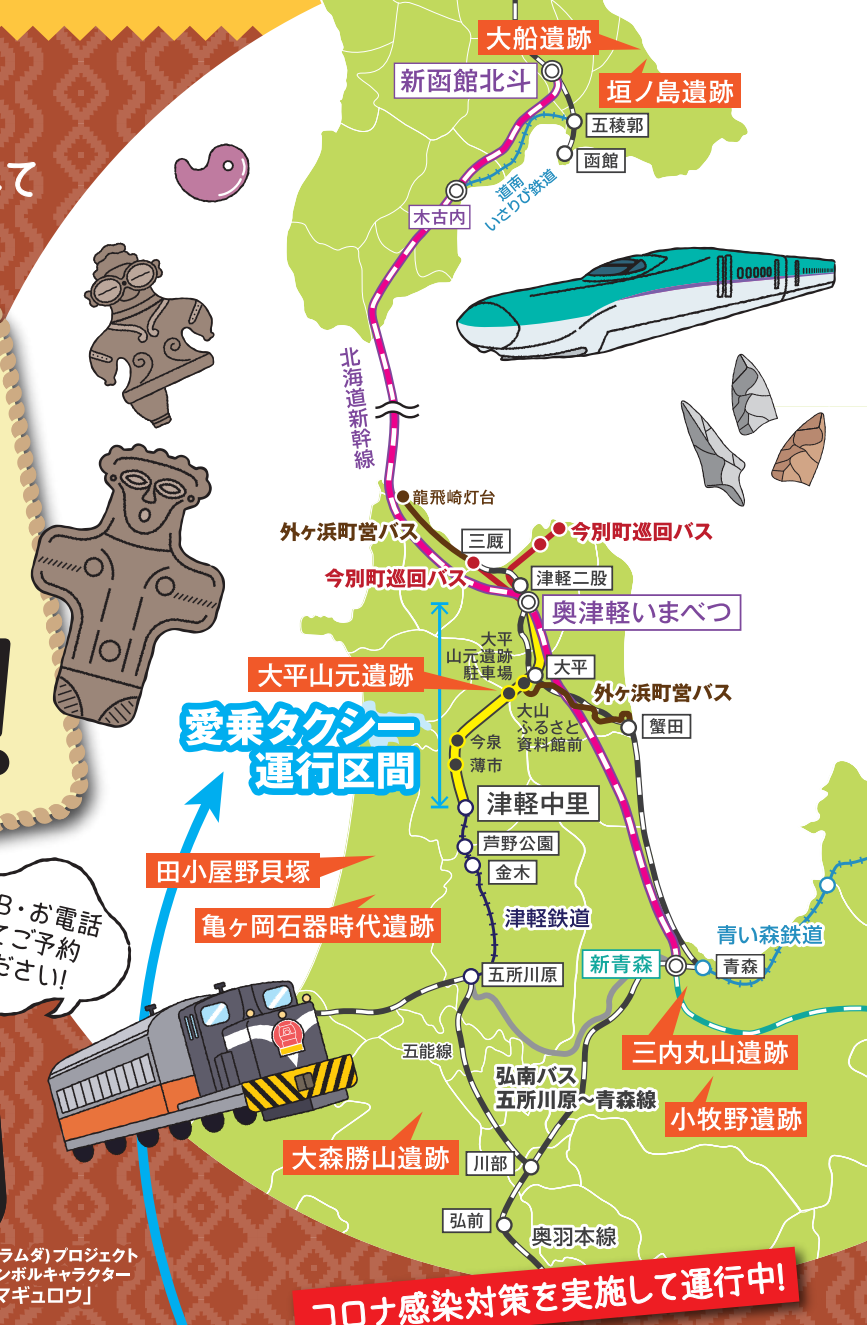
て

大船遺跡
新函館北斗
垣ノ島遺跡
五稜郭
函館
道南いさりび鉄道
木古内
北海道新幹線
龍飛崎灯台
外ヶ浜町営バス
三厩
今別町巡回バス
今別町巡回バス
津軽二股
奥津軽いまべつ
大平山元遺跡駐車場
大平
大平山元遺跡
外ヶ浜町営バス
大山ふるさと資料館前
蟹田
愛乗タクシー運行区間
今泉
薄市
津軽中里
芦野公園
金木
田小屋野貝塚
亀ヶ岡石器時代遺跡
津軽鉄道
B・お電話
ご予約
ださい!
青い森鉄道
新青森
青森
五所川原
五能線
三内丸山遺跡
弘南バス
五所川原~青森線
小牧野遺跡
大森勝山遺跡
川部
弘前
奥羽本線
ラムダ)プロジェクト
ンボルキャラクター
マギュロウ」
コロナ感染対策を実施して運行中!